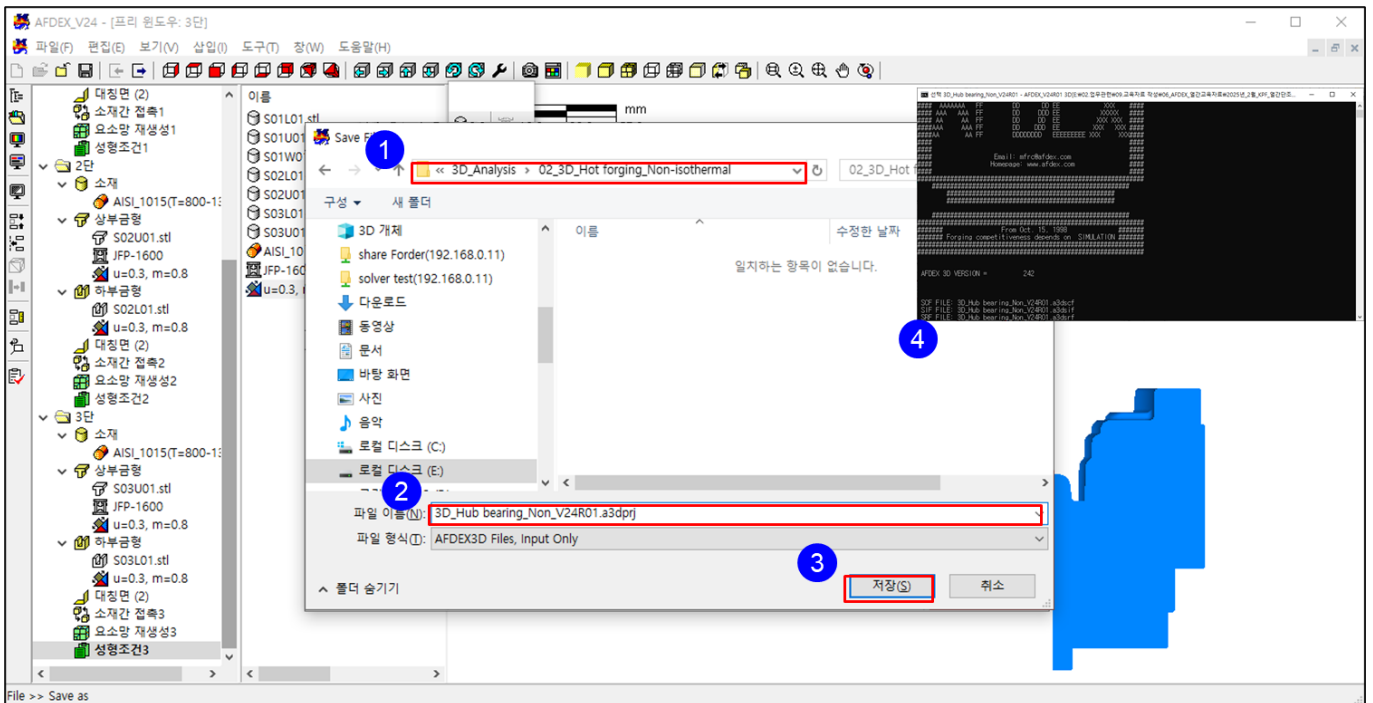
AFDEX_V24 - [프리 윈도우: 3단]

파일(F) 편집(E) 보기(V) 삽입(I) 도구(T) 창(W) 도움말(H)

대칭면 (2)
소재간 접촉1
요소망 재생성1
성형조건1
2단
소재
AISI_1015(T=800-1
상부금형
S02U01.stl
JFP-1600
u=0.3, m=0.8
하부금형
S02L01.stl
u=0.3, m=0.8
대칭면 (2)
소재간 접촉2
요소망 재생성2
성형조건2
3단
소재
AISI_1015(T=800-1
상부금형
S03U01.stl
JFP-1600
u=0.3, m=0.8
하부금형
S03L01.stl
u=0.3, m=0.8
대칭면 (2)
소재간 접촉3
요소망 재생성3
성형조건3

이름
S01L01.stl
S01U01
S01W0
S02L01
S02U01
S03L01
S03U01
AISI_10
JFP-160
u=0.3,

mm

Save File

1
« 3D_Analysis › 02_3D_Hot forging_Non-isothermal
02_3D_Hot

구성 ▾ 새 폴더

3D 개체
share Forder(192.168.0.11)
solver test(192.168.0.11)
다운로드
동영상
문서
바탕 화면
사진
음악
로컬 디스크 (C:)
로컬 디스크 (E:)

이름 수정한 날짜
일치하는 항목이 없습니다.

2
파일 이름(N): 3D_Hub bearing_Non_V24R01.a3dprj
파일 형식(T): AFDEX3D Files, Input Only

3
폴더 숨기기
저장(S) 취소

Email: mfrc@afdex.com
Homepage: www.afdex.com
From Oct. 15, 1998
Forging competitiveness depends on SIMULATION
AFDEX 3D VERSION = 242
SCF FILE: 3D_Hub bearing_Non_V24R01.a3dscf
SIF FILE: 3D_Hub bearing_Non_V24R01.a3dsif
SRF FILE: 3D_Hub bearing_Non_V24R01.a3dsrf

4

File >> Save as